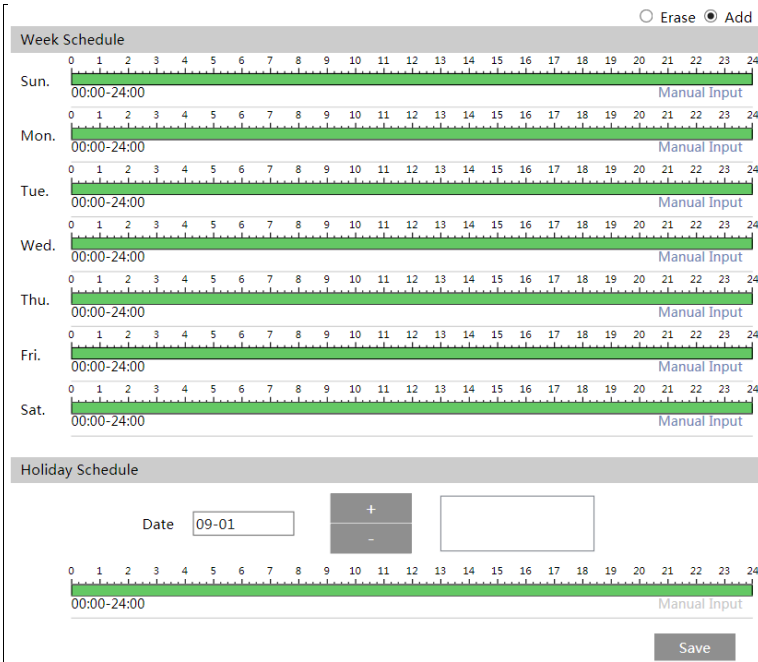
○ Erase ◉ Add

Week Schedule

Sun.
0 1 2 3 4 5 6 7 8 9 10 11 12 13 14 15 16 17 18 19 20 21 22 23 24
00:00-24:00 Manual Input

Mon.
0 1 2 3 4 5 6 7 8 9 10 11 12 13 14 15 16 17 18 19 20 21 22 23 24
00:00-24:00 Manual Input

Tue.
0 1 2 3 4 5 6 7 8 9 10 11 12 13 14 15 16 17 18 19 20 21 22 23 24
00:00-24:00 Manual Input

Wed.
0 1 2 3 4 5 6 7 8 9 10 11 12 13 14 15 16 17 18 19 20 21 22 23 24
00:00-24:00 Manual Input

Thu.
0 1 2 3 4 5 6 7 8 9 10 11 12 13 14 15 16 17 18 19 20 21 22 23 24
00:00-24:00 Manual Input

Fri.
0 1 2 3 4 5 6 7 8 9 10 11 12 13 14 15 16 17 18 19 20 21 22 23 24
00:00-24:00 Manual Input

Sat.
0 1 2 3 4 5 6 7 8 9 10 11 12 13 14 15 16 17 18 19 20 21 22 23 24
00:00-24:00 Manual Input

Holiday Schedule

Date 09-01
+
-

0 1 2 3 4 5 6 7 8 9 10 11 12 13 14 15 16 17 18 19 20 21 22 23 24
00:00-24:00 Manual Input

Save